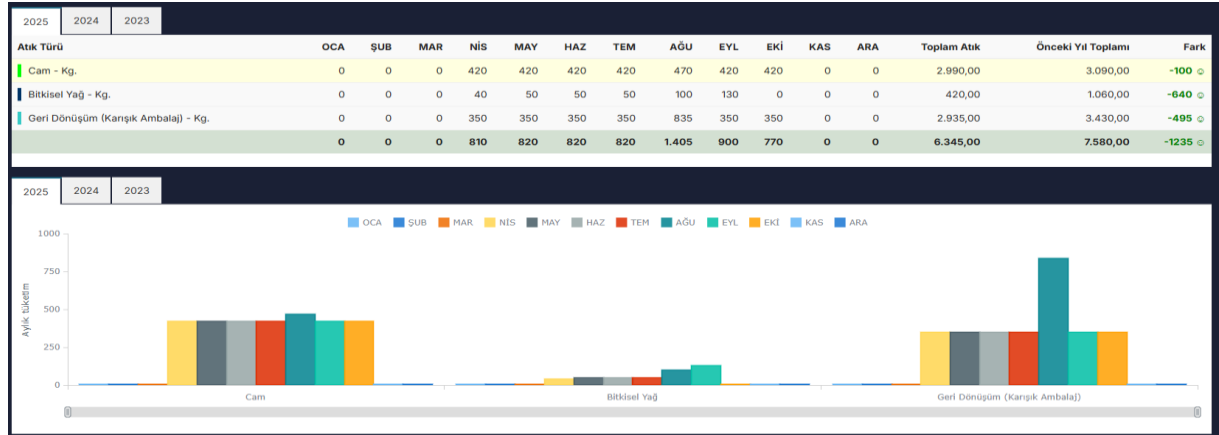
2025 2024 2023

| Atık Türü | OCA | ŞUB | MAR | NİS | MAY | HAZ | TEM | AĞU | EYL | EKİ | KAS | ARA | Toplam Atık | Önceki Yıl Toplamı | Fark |
|---|---|---|---|---|---|---|---|---|---|---|---|---|---|---|---|
| Cam - Kg. | 0 | 0 | 0 | 420 | 420 | 420 | 420 | 470 | 420 | 420 | 0 | 0 | 2.990,00 | 3.090,00 | -100 ☺ |
| Bitkisel Yağ - Kg. | 0 | 0 | 0 | 40 | 50 | 50 | 50 | 100 | 130 | 0 | 0 | 0 | 420,00 | 1.060,00 | -640 ☺ |
| Geri Dönüşüm (Karışık Ambalaj) - Kg. | 0 | 0 | 0 | 350 | 350 | 350 | 350 | 835 | 350 | 350 | 0 | 0 | 2.935,00 | 3.430,00 | -495 ☺ |
| | 0 | 0 | 0 | 810 | 820 | 820 | 820 | 1.405 | 900 | 770 | 0 | 0 | 6.345,00 | 7.580,00 | -1235 ☺ |

2025 2024 2023

OCA ŞUB MAR NİS MAY HAZ TEM AĞU EYL EKİ KAS ARA

Aylık tüketim

1000
750
500
250
0

Cam
Bitkisel Yağ
Geri Dönüşüm (Karışık Ambalaj)